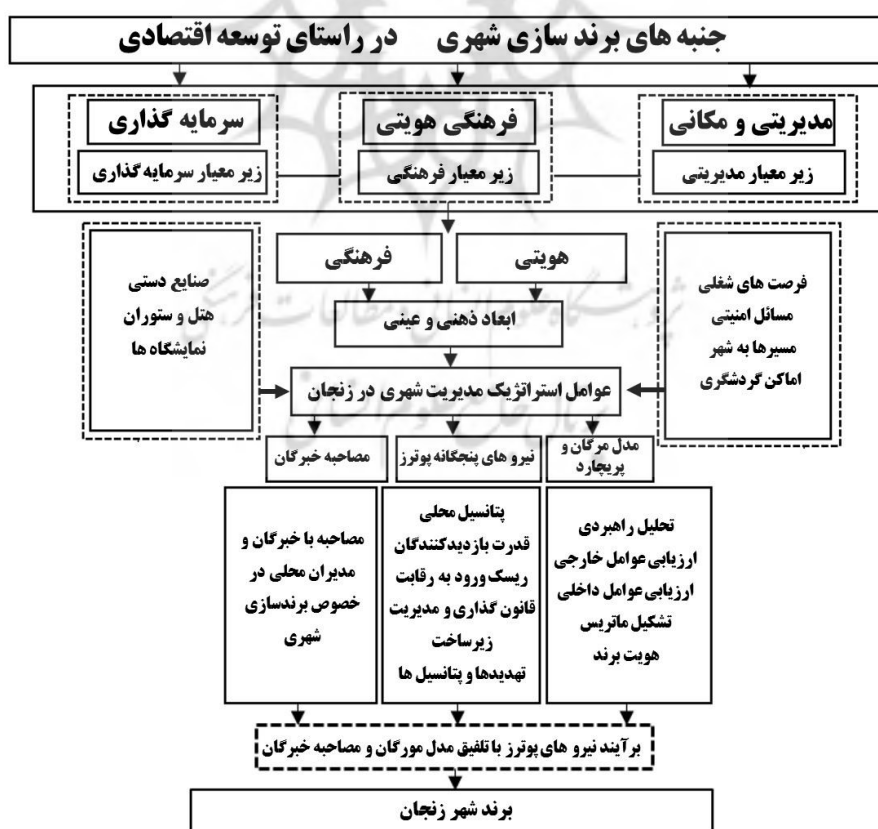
جنبه های برند سازی شهری در راستای توسعه اقتصادی

مدیریتی و مکانی

زیر معیار مدیریتی

فرهنگی هویتی

زیر معیار فرهنگی

سرمایه گذاری

زیر معیار سرمایه گذاری

فرصت های شغلی
مسائل امنیتی
مسیرها به شهر
اماکن گردشگری

هویتی

فرهنگی

ابعاد ذهنی و عینی

صنایع دستی
هتل و ستوران
نمایشگاه ها

عوامل استراتژیک مدیریت شهری در زنجان

مدل مرگان و پریچارد

نیرو های پنجگانه پوترز

مصاحبه خبرگان

تحلیل راهبردی
ارزیابی عوامل خارجی
ارزیابی عوامل داخلی
تشکیل ماتریس
هویت برند

پتانسیل محلی
قدرت بازدیدکنندگان
ریسک ورود به رقابت
قانون گذاری و مدیریت
زیرساخت
تهدیدها و پتانسیل ها

مصاحبه با خبرگان و مدیران محلی در خصوص برندسازی شهری

برآیند نیرو های پوترز با تلفیق مدل مورگان و مصاحبه خبرگان

برند شهر زنجان